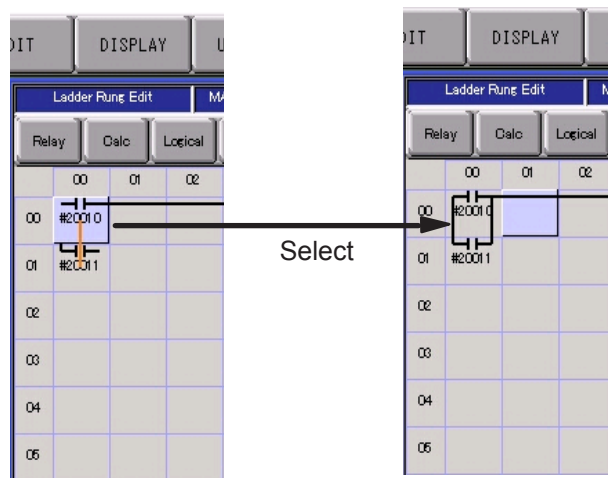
DIT DISPLAY U

Ladder Rung Edit MA

Relay Calc Logical

| | 00 | 01 | 02 |
|---|---|---|---|
| 00 | #20010 | | |
| 01 | #20011 | | |
| 02 | | | |
| 03 | | | |
| 04 | | | |
| 05 | | | |

Select

DIT DISPLAY

Ladder Rung Edit M

Relay Calc Logical

| | 00 | 01 | 02 |
|---|---|---|---|
| 00 | #20010 | | |
| 01 | #20011 | | |
| 02 | | | |
| 03 | | | |
| 04 | | | |
| 05 | | | |